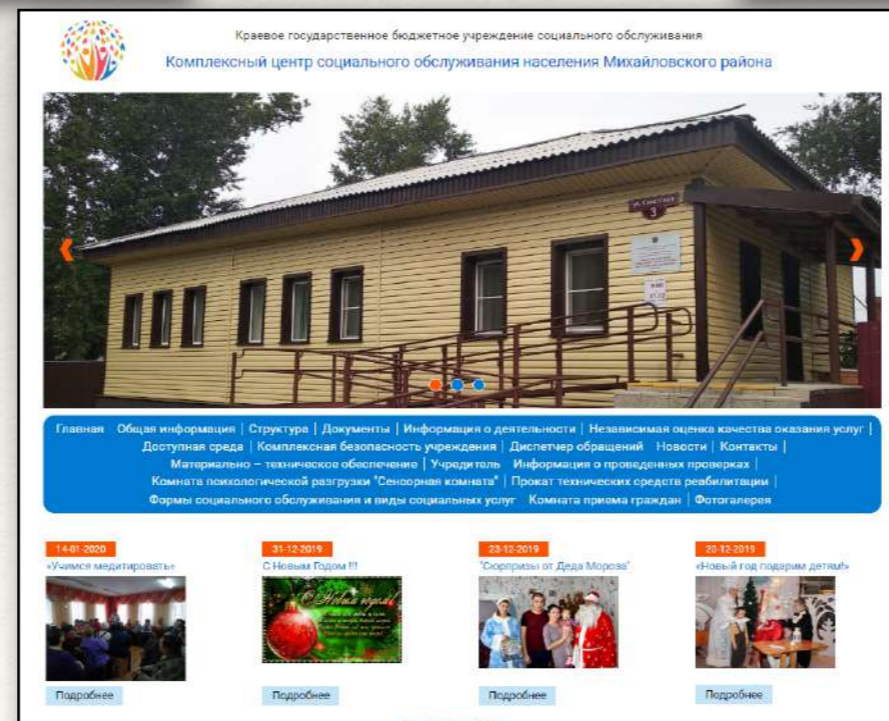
Краевое государственное бюджетное учреждение социального обслуживания

Комплексный центр социального обслуживания населения Михайловского района

ул. Советская 3

Главная | Общая информация | Структура | Документы | Информация о деятельности | Независимая оценка качества оказания услуг | Доступная среда | Комплексная безопасность учреждения | Диспетчер обращений | Новости | Контакты | Материально – техническое обеспечение | Учредитель | Информация о проведенных проверках | Комната психологической разгрузки "Сенсорная комната" | Прокат технических средств реабилитации | Формы социального обслуживания и виды социальных услуг | Комната приема граждан | Фотогалерея

14-01-2020
«Учимся медитировать»
Подробнее

31-12-2019
С Новым Годом !!!
С Новым годом!
Подробнее

23-12-2019
"Сюрпризы от Деда Мороза"
Подробнее

20-12-2019
«Новый год подарим детям!»
Подробнее